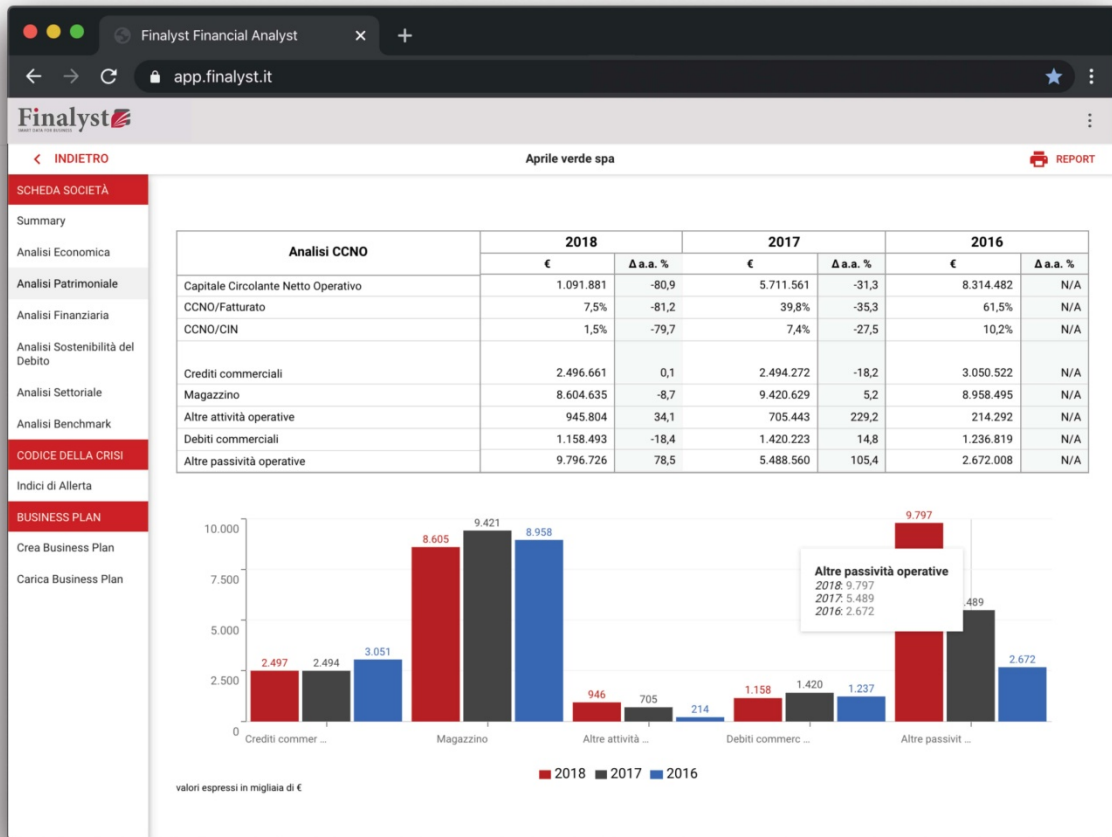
Finalyst Financial Analyst

app.finalyst.it

Finalyst

SMART DATA FOR BUSINESS

< INDIETRO

Aprile verde spa

REPORT

SCHEDA SOCIETÀ

Summary

Analisi Economica

Analisi Patrimoniale

Analisi Finanziaria

Analisi Sostenibilità del Debito

Analisi Settoriale

Analisi Benchmark

CODICE DELLA CRISI

Indici di Allerta

BUSINESS PLAN

Crea Business Plan

Carica Business Plan

| Analisi CCNO | 2018 € | 2018 Δ a.a. % | 2017 € | 2017 Δ a.a. % | 2016 € | 2016 Δ a.a. % |
|---|---|---|---|---|---|---|
| Capitale Circolante Netto Operativo | 1.091.881 | -80,9 | 5.711.561 | -31,3 | 8.314.482 | N/A |
| CCNO/Fatturato | 7,5% | -81,2 | 39,8% | -35,3 | 61,5% | N/A |
| CCNO/CIN | 1,5% | -79,7 | 7,4% | -27,5 | 10,2% | N/A |
| Crediti commerciali | 2.496.661 | 0,1 | 2.494.272 | -18,2 | 3.050.522 | N/A |
| Magazzino | 8.604.635 | -8,7 | 9.420.629 | 5,2 | 8.958.495 | N/A |
| Altre attività operative | 945.804 | 34,1 | 705.443 | 229,2 | 214.292 | N/A |
| Debiti commerciali | 1.158.493 | -18,4 | 1.420.223 | 14,8 | 1.236.819 | N/A |
| Altre passività operative | 9.796.726 | 78,5 | 5.488.560 | 105,4 | 2.672.008 | N/A |

10.000
7.500
5.000
2.500
0

2.497 2.494 3.051
8.605 9.421 8.958
946 705 214
1.158 1.420 1.237
9.797 .489 2.672

Altre passività operative
2018: 9.797
2017: 5.489
2016: 2.672

Crediti commer ...
Magazzino
Altre attività ...
Debiti commerc ...
Altre passivit ...

2018 2017 2016

valori espressi in migliaia di €